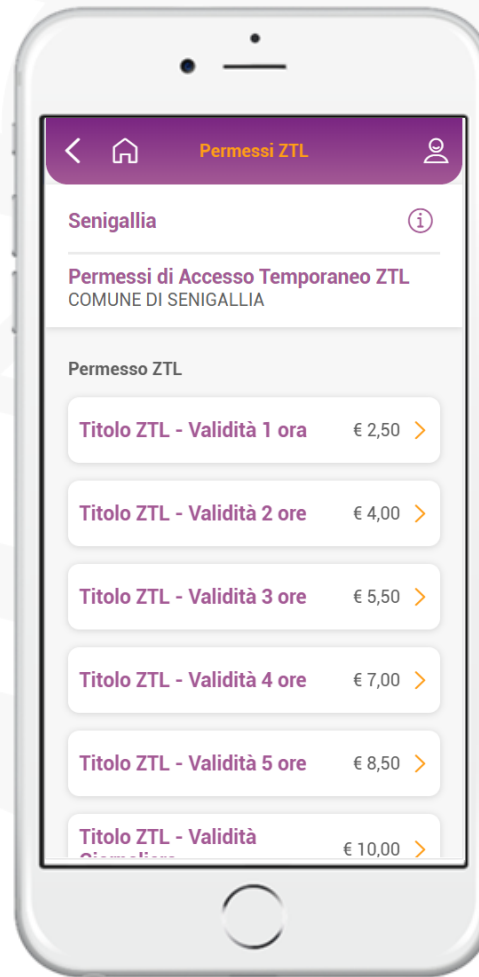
Permessi ZTL

Senigallia

Permessi di Accesso Temporaneo ZTL
COMUNE DI SENIGALLIA

Permesso ZTL

Titolo ZTL - Validità 1 ora € 2,50

Titolo ZTL - Validità 2 ore € 4,00

Titolo ZTL - Validità 3 ore € 5,50

Titolo ZTL - Validità 4 ore € 7,00

Titolo ZTL - Validità 5 ore € 8,50

Titolo ZTL - Validità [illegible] € 10,00